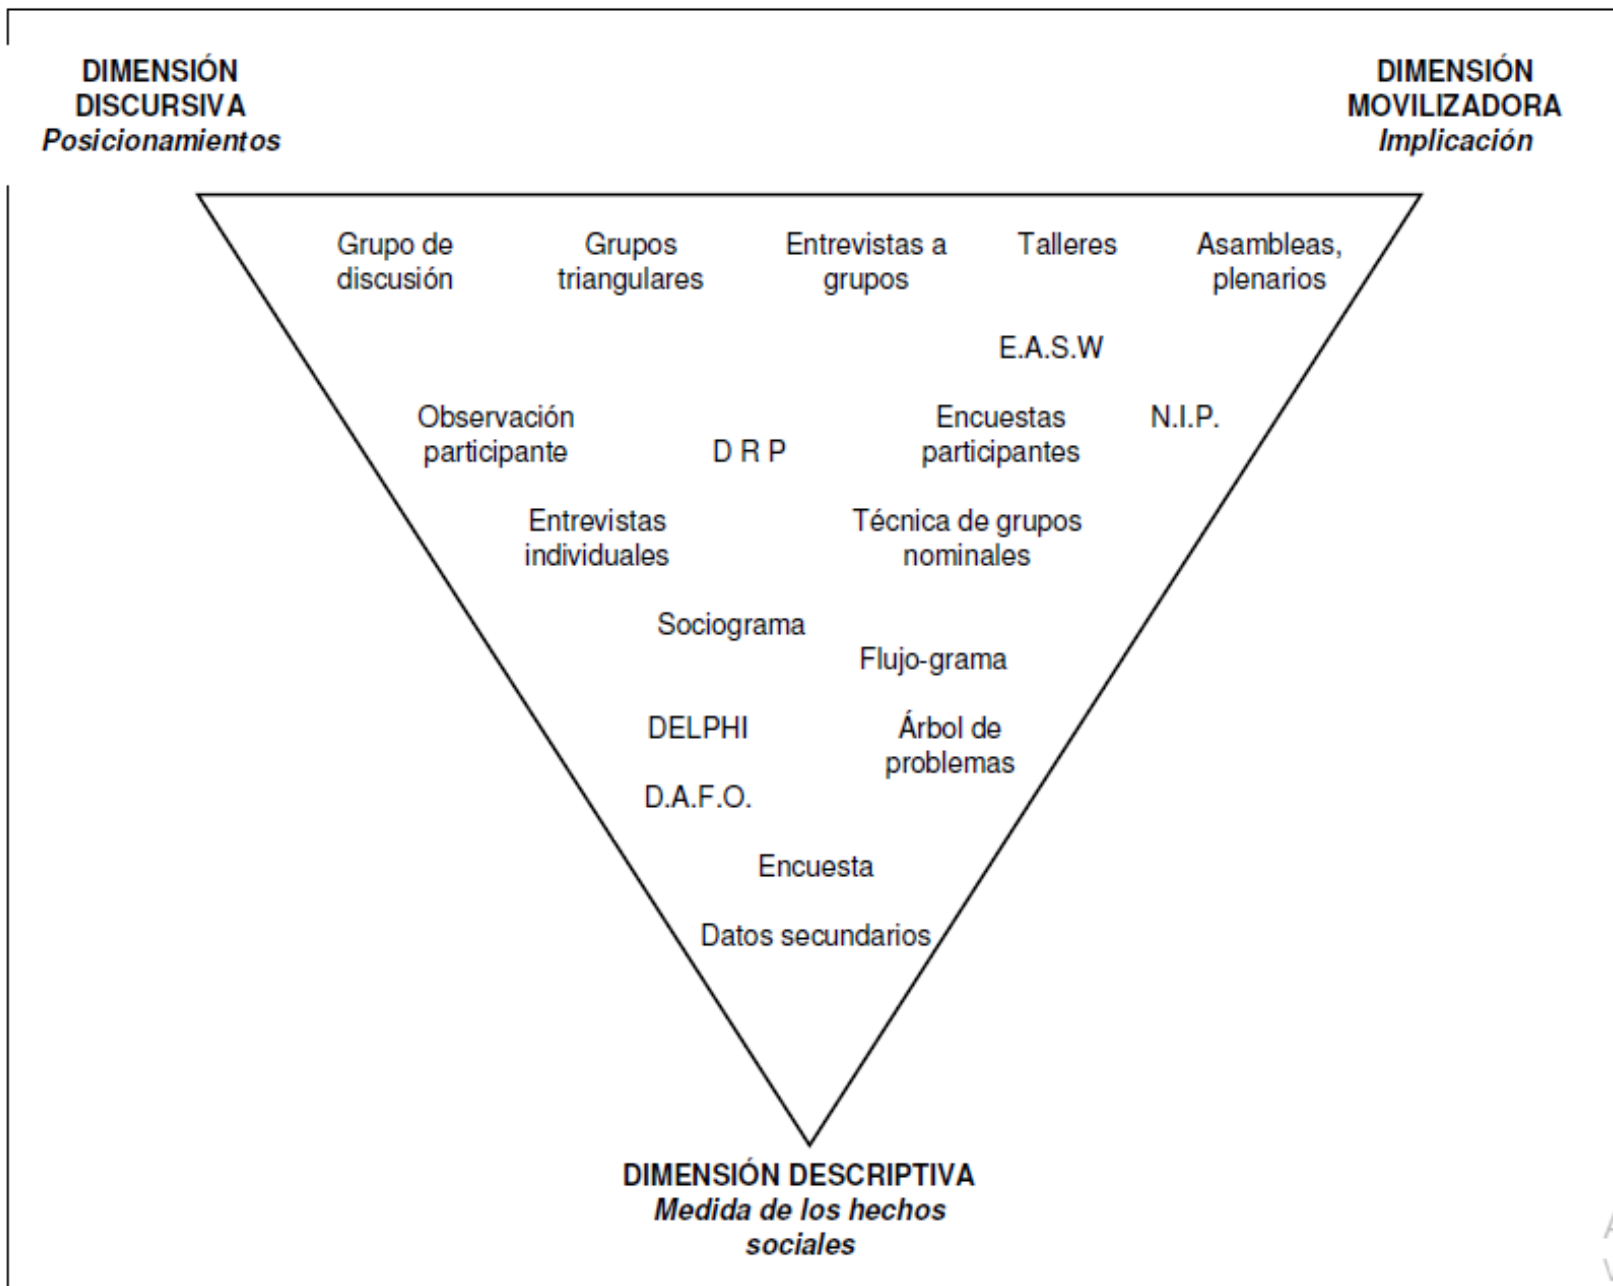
DIMENSIÓN DISCURSIVA
*Posicionamientos*

DIMENSIÓN MOVILIZADORA
*Implicación*

Grupo de discusión

Grupos triangulares

Entrevistas a grupos

Talleres

Asambleas, plenarios

E.A.S.W

Observación participante

D R P

Encuestas participantes

N.I.P.

Entrevistas individuales

Técnica de grupos nominales

Sociograma

Flujo-grama

DELPHI

Árbol de problemas

D.A.F.O.

Encuesta

Datos secundarios

DIMENSIÓN DESCRIPTIVA
*Medida de los hechos sociales*